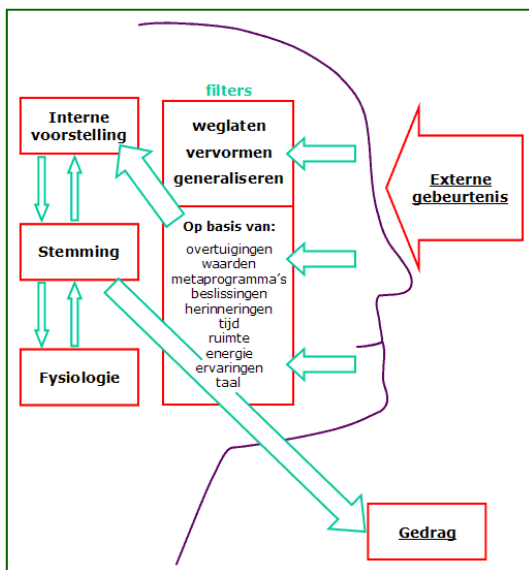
filters

Interne voorstelling

weglaten
vervormen
generaliseren

Externe gebeurtenis

Op basis van:
overtuigingen
waarden
metaprogramma's
beslissingen
herinneringen
tijd
ruimte
energie
ervaringen
taal

Stemming

Fysiologie

Gedrag